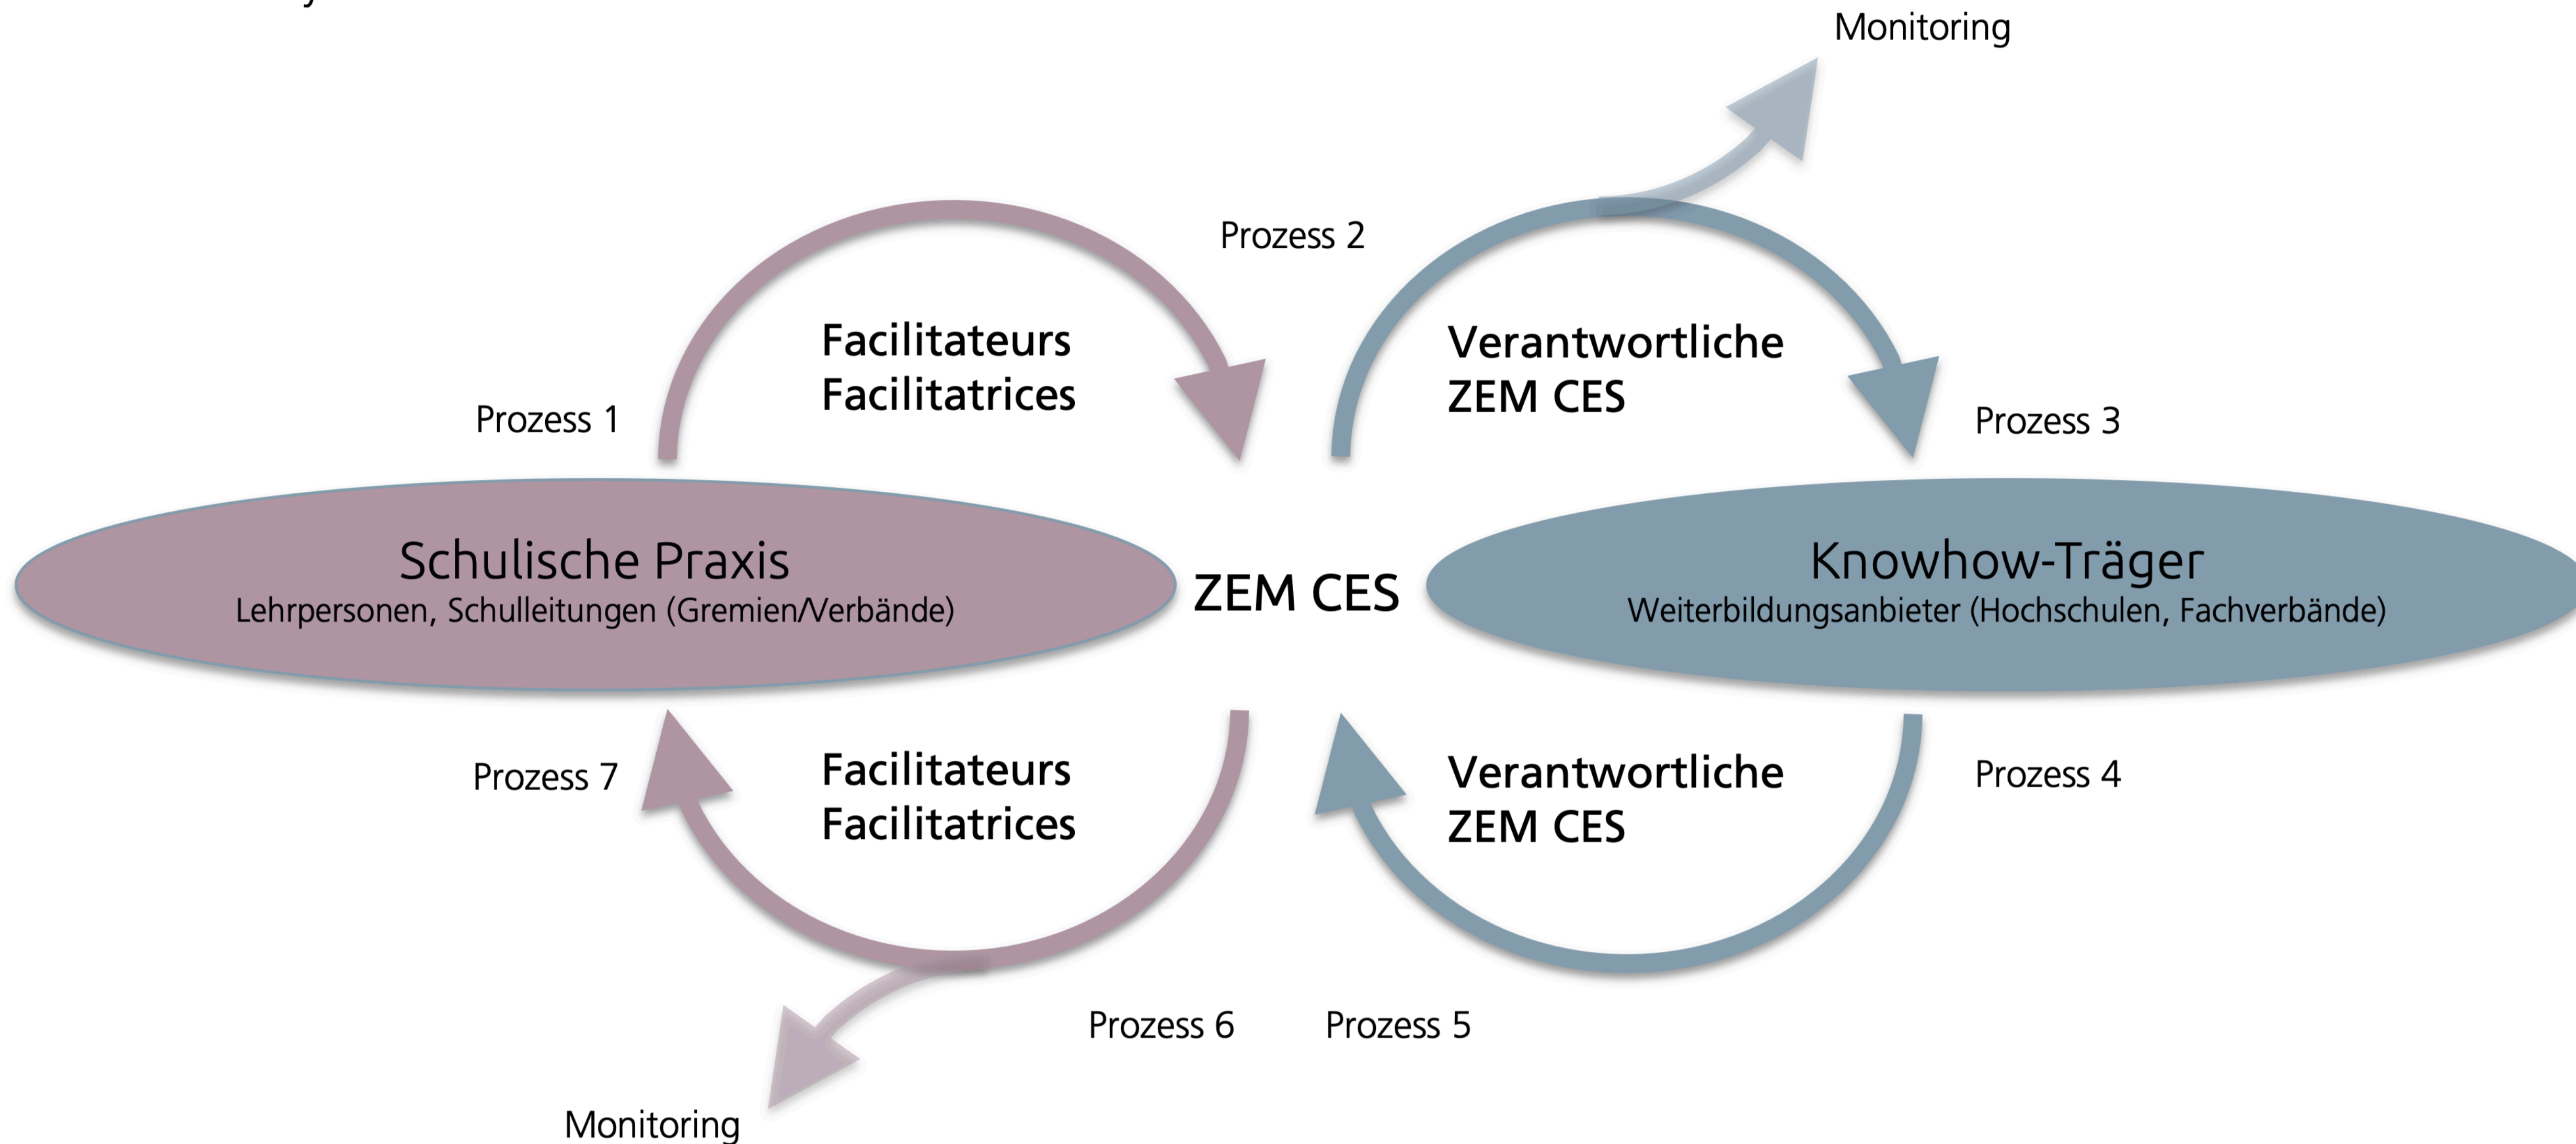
Monitoring

Prozess 2

Facilitateurs
Facilitatrices

Verantwortliche
ZEM CES

Prozess 1

Prozess 3

Schulische Praxis
Lehrpersonen, Schulleitungen (Gremien/Verbände)

ZEM CES

Knowhow-Träger
Weiterbildungsanbieter (Hochschulen, Fachverbände)

Prozess 7

Facilitateurs
Facilitatrices

Verantwortliche
ZEM CES

Prozess 4

Prozess 6

Prozess 5

Monitoring